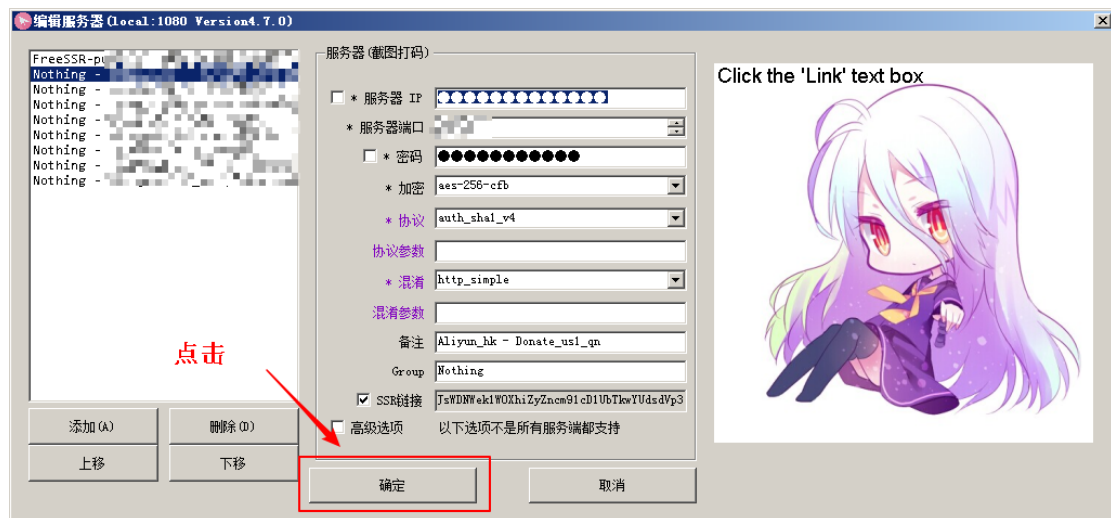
编辑服务器(local:1080 Version4.7.0)

FreeSSR-pu
Nothing -
Nothing -
Nothing -
Nothing -
Nothing -
Nothing -
Nothing -
Nothing -

服务器(截图打码)

* 服务器 IP
* 服务器端口
* 密码 ●●●●●●●●●●●
* 加密 aes-256-cfb
* 协议 auth_sha1_v4
协议参数
* 混淆 http_simple
混淆参数
备注 Aliyun_hk - Donate_us1_qn
Group Nothing
SSR链接 JsWDNWek1WOXhiZyZncm91cD1UbTkwYUdsdVp3

点击

添加(A) 删除(D)
上移 下移
高级选项 以下选项不是所有服务端都支持
确定 取消

Click the 'Link' text box